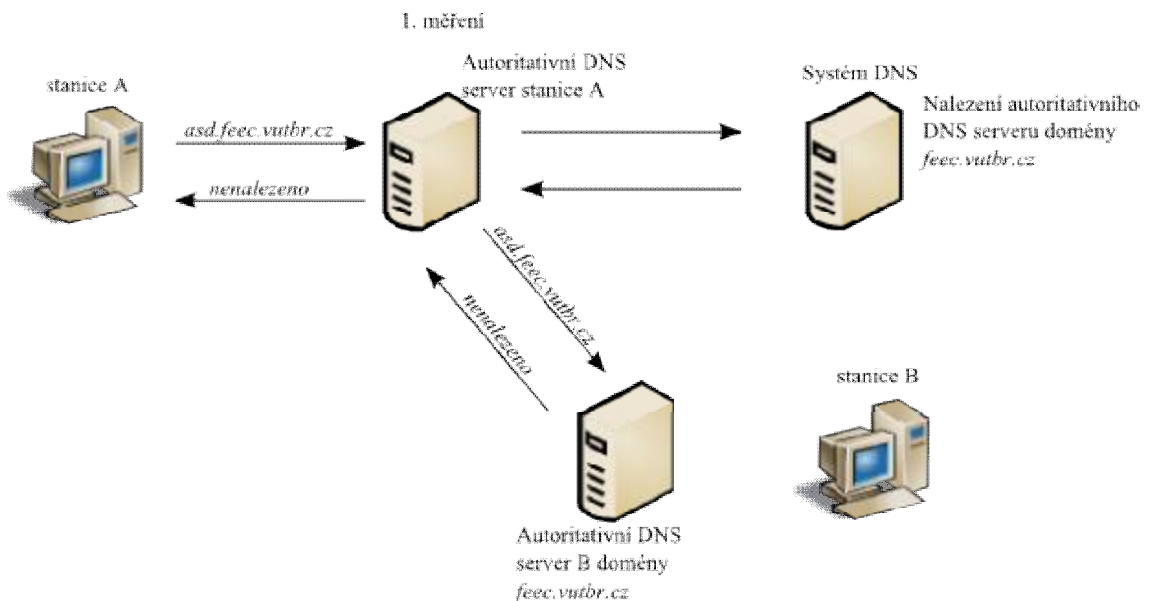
1. měření

stanice A

Autoritativní DNS server stanice A

Systém DNS

Nalezení autoritativního DNS serveru domény *feec.vutbr.cz*

*asd.feec.vutbr.cz*

*nenalezeno*

*asd.feec.vutbr.cz*

*nenalezeno*

stanice B

Autoritativní DNS server B domény *feec.vutbr.cz*